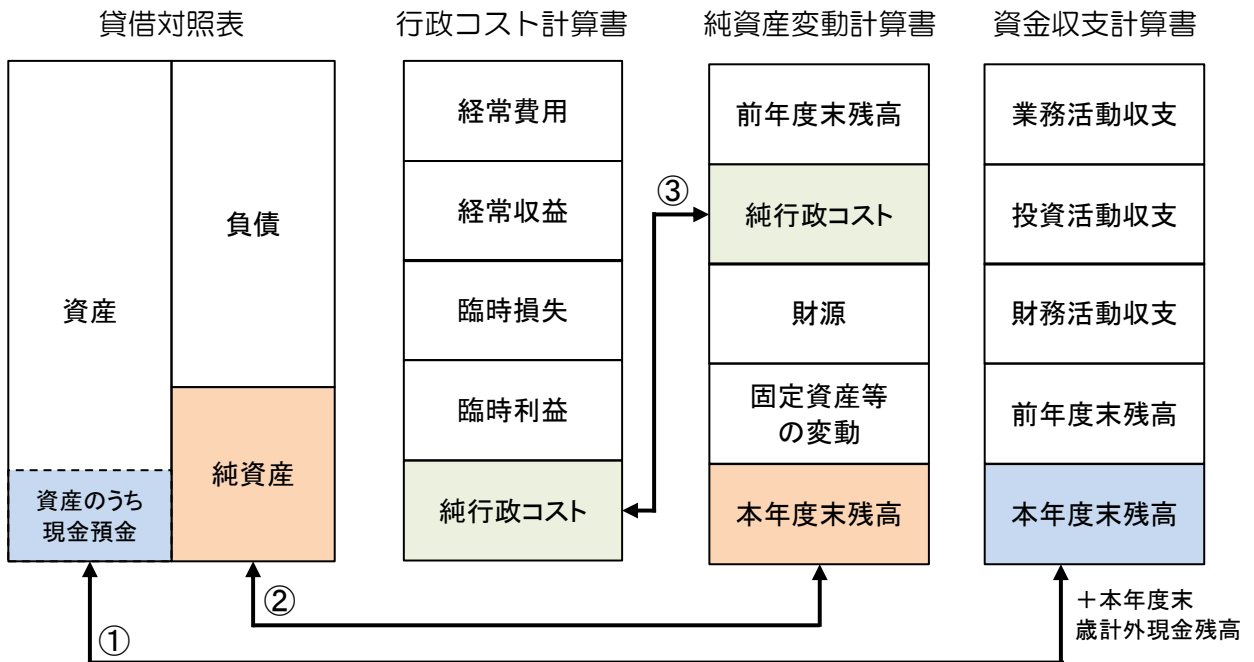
貸借対照表

資産

資産のうち現金預金

負債

純資産

行政コスト計算書

経常費用

経常収益

臨時損失

臨時利益

純行政コスト

純資産変動計算書

前年度末残高

③

純行政コスト

財源

固定資産等の変動

本年度末残高

資金収支計算書

業務活動収支

投資活動収支

財務活動収支

前年度末残高

本年度末残高

②

①

＋本年度末歳計外現金残高